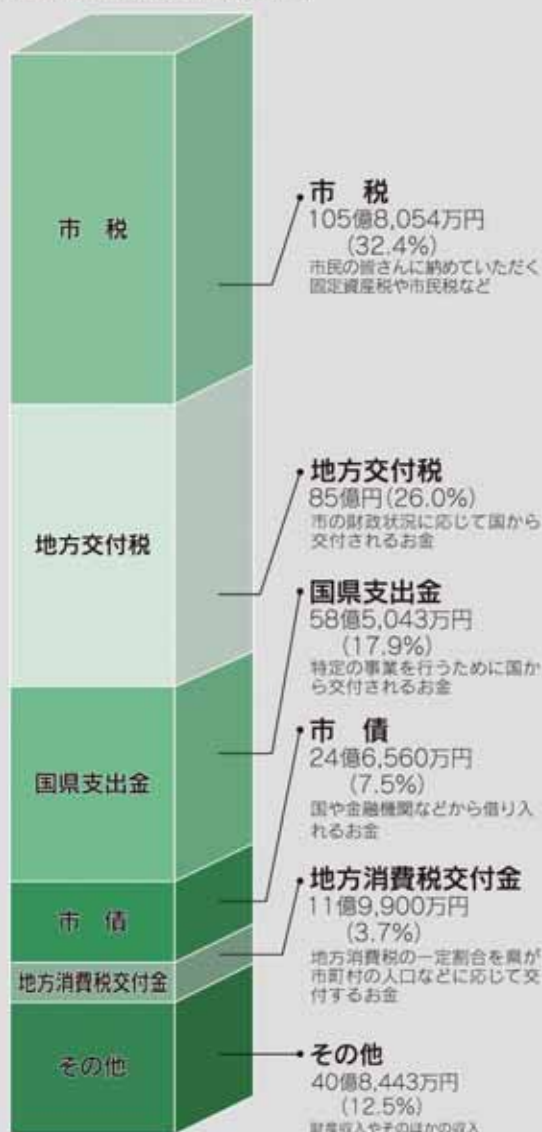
市　税

地方交付税

国県支出金

市　債

地方消費税交付金

その他

市　税
105億8,054万円
(32.4%)
市民の皆さんに納めていただく固定資産税や市民税など

地方交付税
85億円(26.0%)
市の財政状況に応じて国から交付されるお金

国県支出金
58億5,043万円
(17.9%)
特定の事業を行うために国から交付されるお金

市　債
24億6,560万円
(7.5%)
国や金融機関などから借り入れるお金

地方消費税交付金
11億9,900万円
(3.7%)
地方消費税の一定割合を県が市町村の人口などに応じて交付するお金

その他
40億8,443万円
(12.5%)
財産収入やそのほかの収入